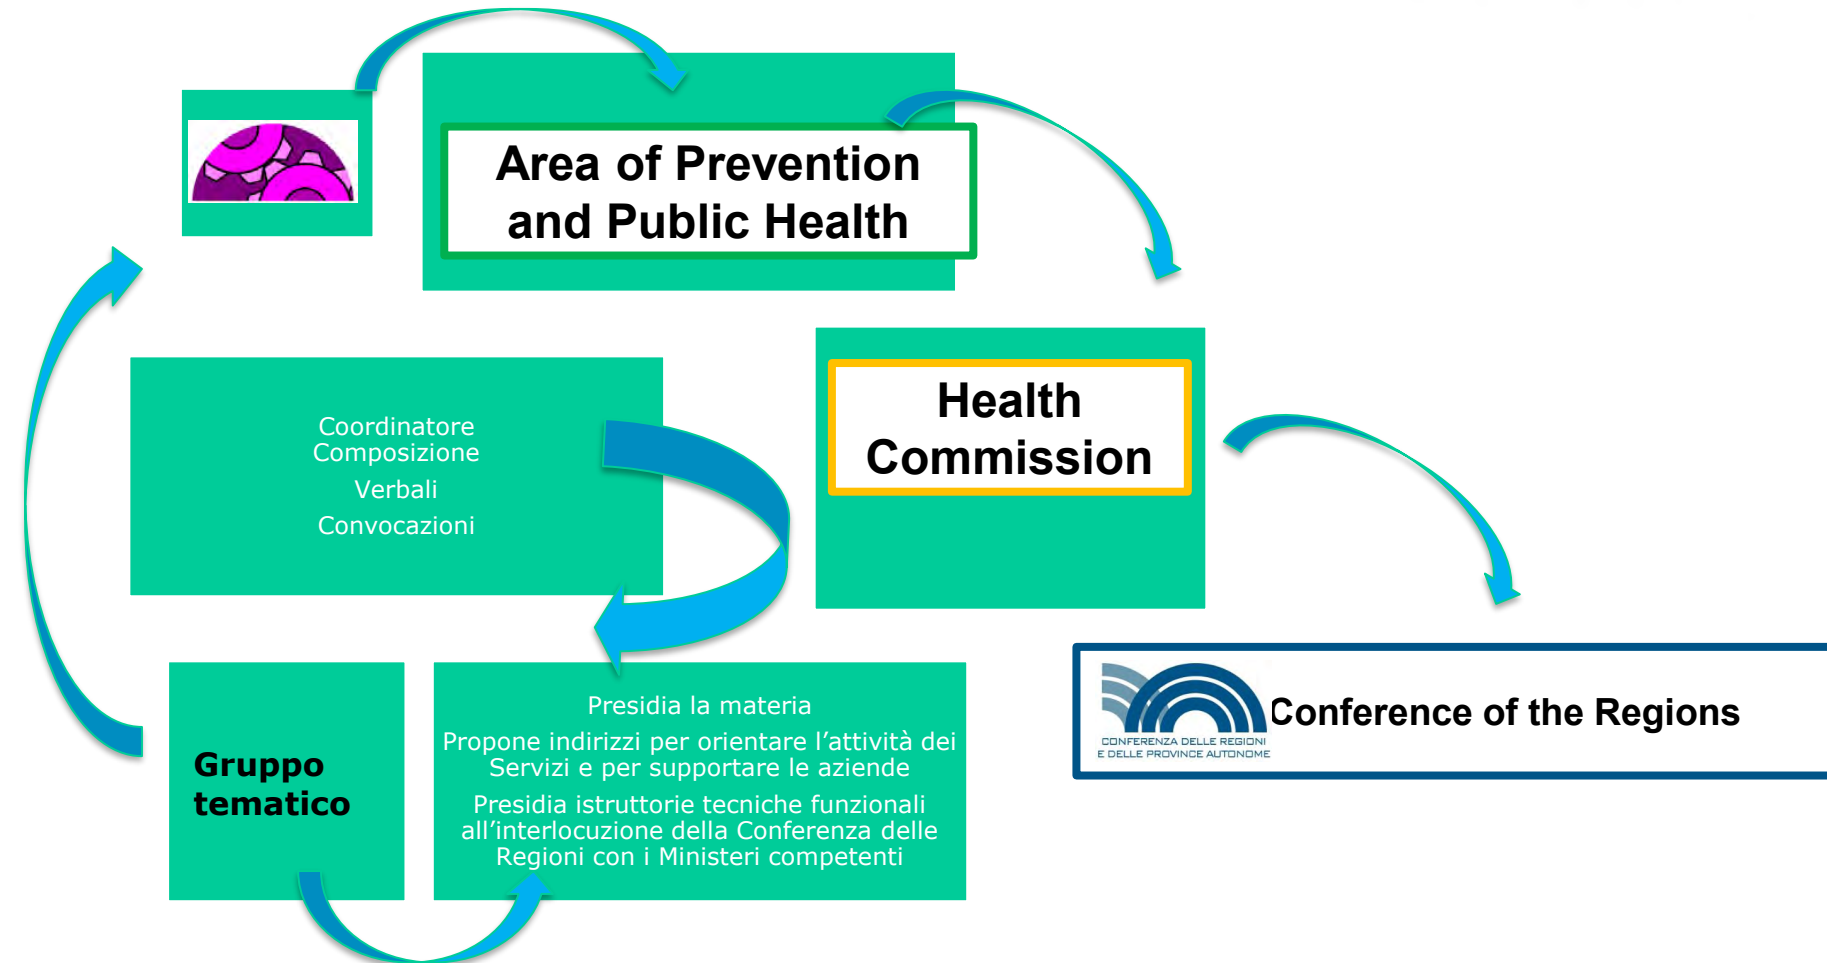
Area of Prevention and Public Health

Coordinatore
Composizione
Verbali
Convocazioni

Health Commission

CONFERENZA DELLE REGIONI E DELLE PROVINCE AUTONOME

Conference of the Regions

Gruppo tematico

Presidia la materia
Propone indirizzi per orientare l'attività dei Servizi e per supportare le aziende
Presidia istruttorie tecniche funzionali all'interlocuzione della Conferenza delle Regioni con i Ministeri competenti